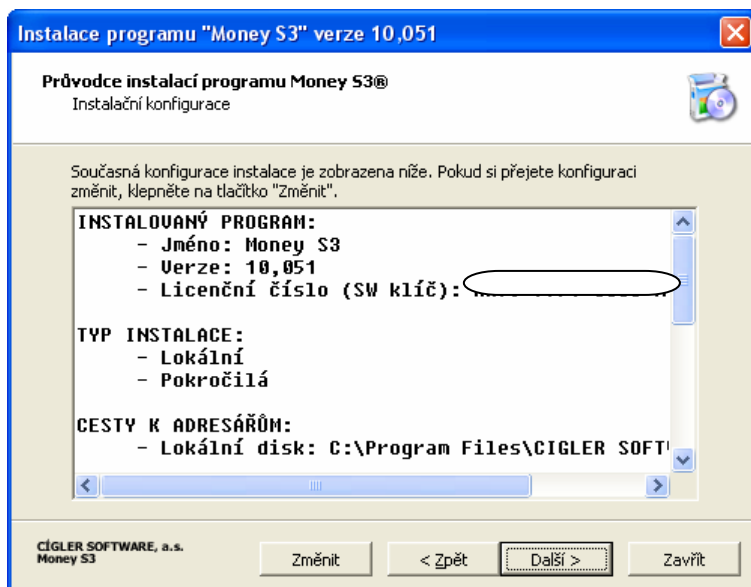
Instalace programu "Money S3" verze 10,051

Průvodce instalací programu Money S3®
Instalační konfigurace

Současná konfigurace instalace je zobrazena níže. Pokud si přejete konfiguraci změnit, klepněte na tlačítko "Změnit".

INSTALOVANÝ PROGRAM:
- Jméno: Money S3
- Verze: 10,051
- Licenční číslo (SW klíč): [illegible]

TYP INSTALACE:
- Lokální
- Pokročilá

CESTY K ADRESÁŘŮM:
- Lokální disk: C:\Program Files\CIGLER SOFT

CÍGLER SOFTWARE, a.s.
Money S3

Změnit
< Zpět
Další >
Zavřít